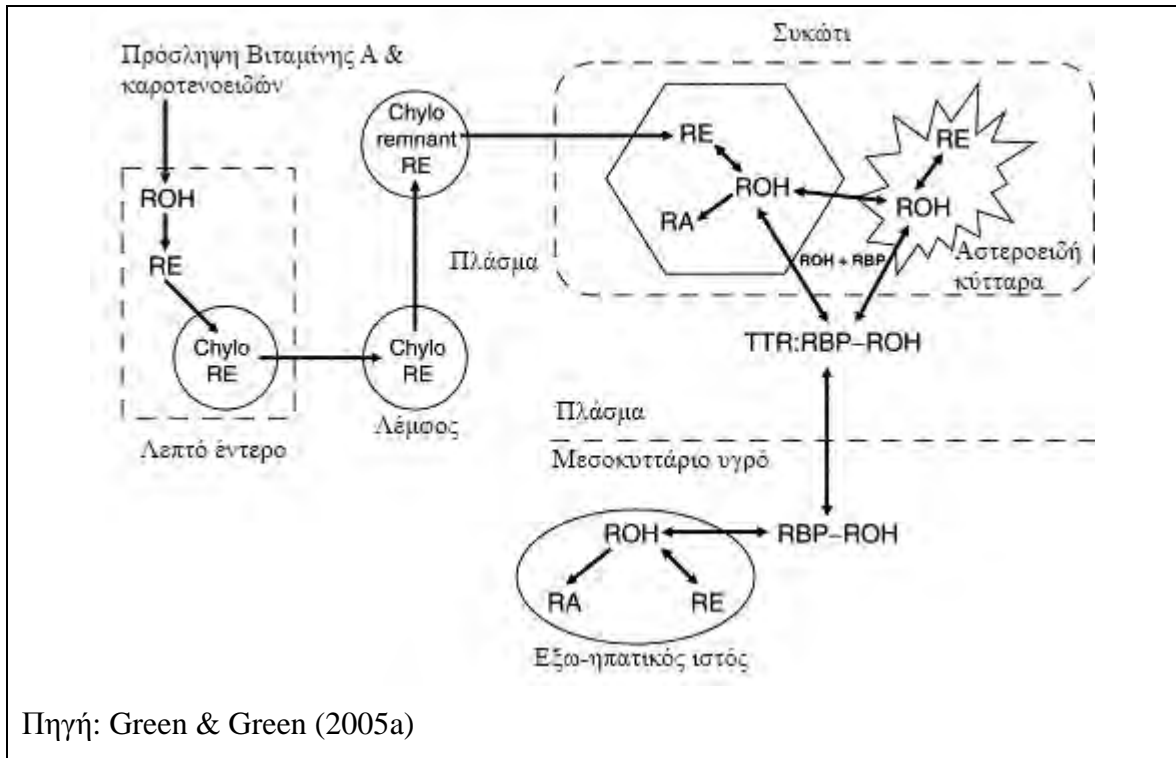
Πρόσληψη Βιταμίνης Α & καροτενοειδών

Συκώτι

ROH
RE
Chylo RE
Λεπτό έντερο

Chylo remnant RE
Chylo RE
Λέμφος

RE
ROH
RA
RE
ROH
ROH + RBP
Αστεροειδή κύτταρα
Πλάσμα

TTR:RBP–ROH

Πλάσμα
Μεσοκυττάριο υγρό

ROH
RBP–ROH
RA
RE
Εξω-ηπατικός ιστός

Πηγή: Green & Green (2005a)